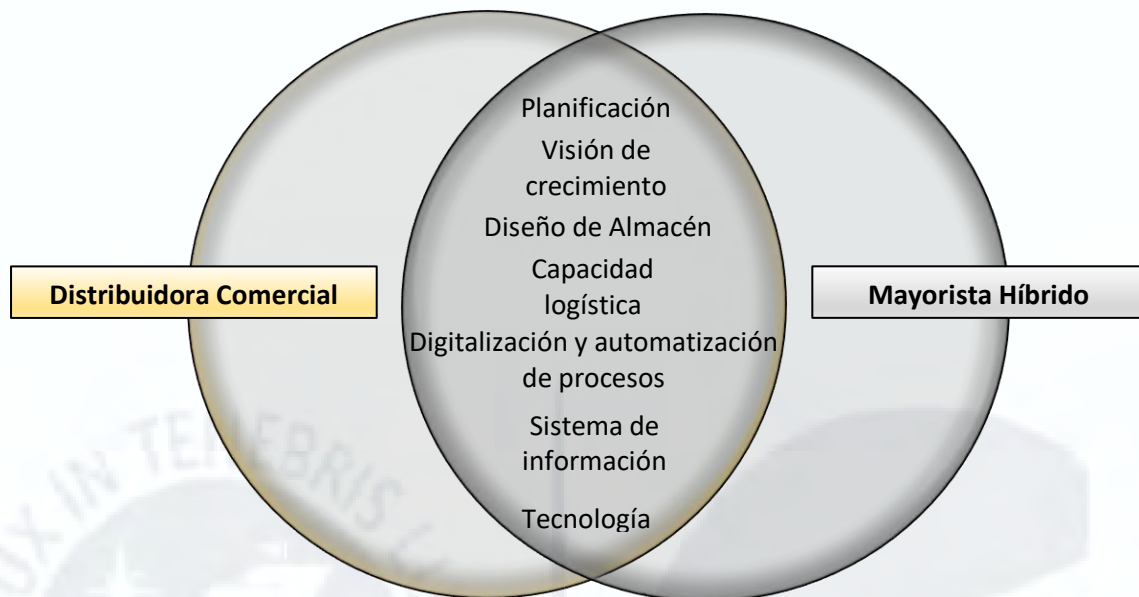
Distribuidora Comercial

Planificación

Visión de crecimiento

Diseño de Almacén

Capacidad logística

Digitalización y automatización de procesos

Sistema de información

Tecnología

Mayorista Híbrido

LUX IN TENEBRIS